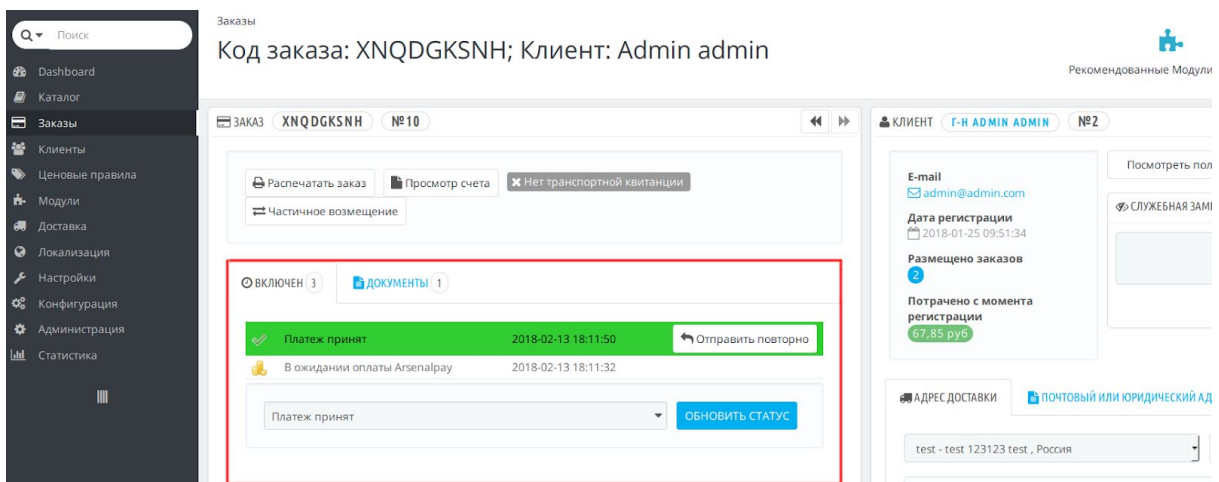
Поиск

Dashboard
Каталог
Заказы
Клиенты
Ценовые правила
Модули
Доставка
Локализация
Настройки
Конфигурация
Администрация
Статистика

Заказы

Код заказа: XNQDGKSNH; Клиент: Admin admin

Рекомендованные Модули

ЗАКАЗ XNQDGKSNH №10

Распечатать заказ
Просмотр счета
Нет транспортной квитанции
Частичное возмещение

ВКЛЮЧЕН 3
ДОКУМЕНТЫ 1

| Платеж принят | 2018-02-13 18:11:50 | Отправить повторно |
|---|---|---|
| В ожидании оплаты Arsenalpay | 2018-02-13 18:11:32 | |

Платеж принят
ОБНОВИТЬ СТАТУС

КЛИЕНТ Г-Н ADMIN ADMIN №2

E-mail
admin@admin.com
Дата регистрации
2018-01-25 09:51:34
Размещено заказов
2
Потрачено с момента регистрации
67,85 руб

Посмотреть пол
СЛУЖЕБНАЯ ЗАМ

АДРЕС ДОСТАВКИ
ПОЧТОВЫЙ ИЛИ ЮРИДИЧЕСКИЙ АД

test - test 123123 test , Россия